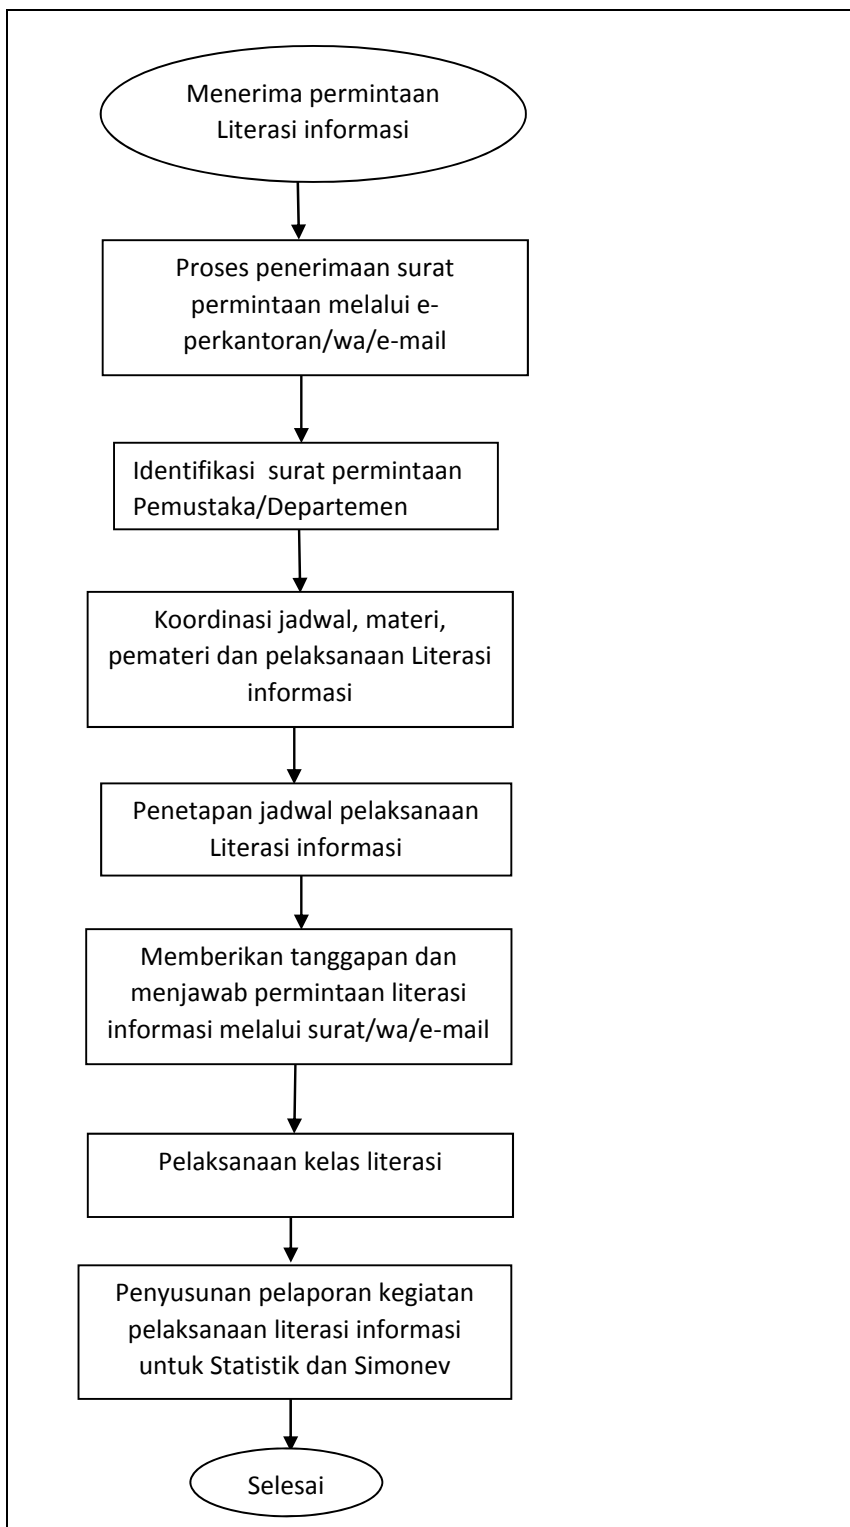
Menerima permintaan Literasi informasi

Proses penerimaan surat permintaan melalui e-perkantoran/wa/e-mail

Identifikasi surat permintaan Pemustaka/Departemen

Koordinasi jadwal, materi, pemateri dan pelaksanaan Literasi informasi

Penetapan jadwal pelaksanaan Literasi informasi

Memberikan tanggapan dan menjawab permintaan literasi informasi melalui surat/wa/e-mail

Pelaksanaan kelas literasi

Penyusunan pelaporan kegiatan pelaksanaan literasi informasi untuk Statistik dan Simonev

Selesai